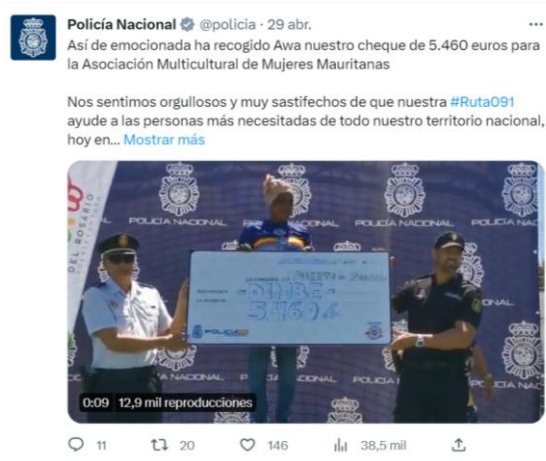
Policía Nacional @policia · 29 abr.

Así de emocionada ha recogido Awa nuestro cheque de 5.460 euros para la Asociación Multicultural de Mujeres Mauritanas

Nos sentimos orgullosos y muy sastifechos de que nuestra #Ruta091 ayude a las personas más necesitadas de todo nuestro territorio nacional, hoy en... Mostrar más

POLICIA NACIONAL POLICIA NACIONAL POLICIA NACIONAL POLICIA NACIONAL

DEL ROSARIO

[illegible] DINBE 5.460 €

POLICIA

NACIONAL NACIONAL POLICIA NACIONAL

0:09 12,9 mil reproducciones

11 20 146 38,5 mil